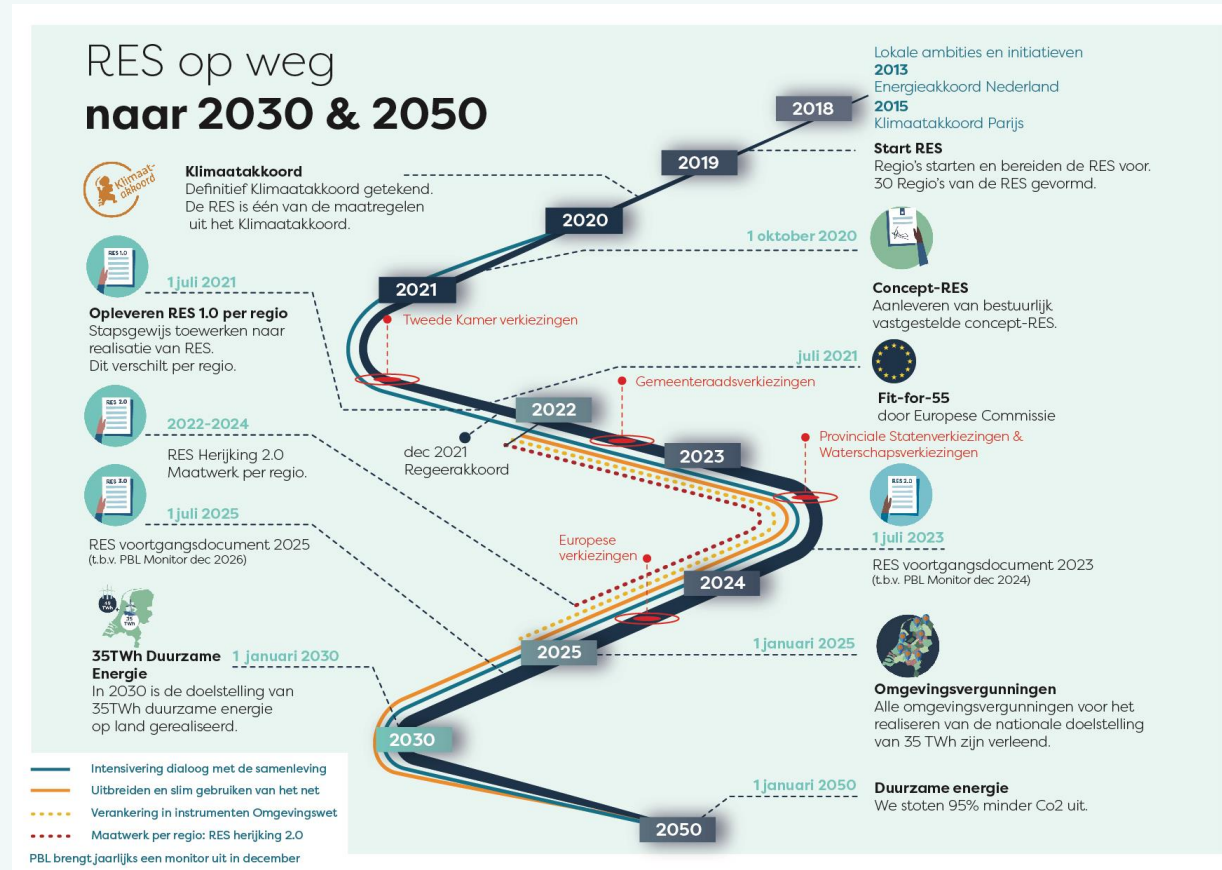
RES op weg
naar 2030 & 2050

Lokale ambities en initiatieven
2013
Energieakkoord Nederland
2015
Klimaatakkoord Parijs

2018

2019

Start RES
Regio's starten en bereiden de RES voor.
30 Regio's van de RES gevormd.

Klimaat-akkoord

Klimaatakkoord
Definitief Klimaatakkoord getekend.
De RES is één van de maatregelen uit het Klimaatakkoord.

2020

1 oktober 2020

Concept-RES
Aanleveren van bestuurlijk vastgestelde concept-RES.

RES 1.0

1 juli 2021

Opleveren RES 1.0 per regio
Stapsgewijs toewerken naar realisatie van RES.
Dit verschilt per regio.

2021

Tweede Kamer verkiezingen

juli 2021

Fit-for-55
door Europese Commissie

Gemeenteraadsverkiezingen

2022

RES 2.0

2022-2024
RES Herijking 2.0
Maatwerk per regio.

dec 2021
Regeerakkoord

2023

Provinciale Statenverkiezingen & Waterschapsverkiezingen

RES 3.0

1 juli 2025
RES voortgangsdocument 2025
(t.b.v. PBL Monitor dec 2026)

RES 2.0

1 juli 2023
RES voortgangsdocument 2023
(t.b.v. PBL Monitor dec 2024)

Europese verkiezingen

2024

35 TWh

35TWh Duurzame Energie
1 januari 2030
In 2030 is de doelstelling van 35TWh duurzame energie op land gerealiseerd.

2025

1 januari 2025

Omgevingsvergunningen
Alle omgevingsvergunningen voor het realiseren van de nationale doelstelling van 35 TWh zijn verleend.

2030

1 januari 2050
Duurzame energie
We stoten 95% minder Co2 uit.

2050

Intensivering dialoog met de samenleving
Uitbreiden en slim gebruiken van het net
Verankering in instrumenten Omgevingswet
Maatwerk per regio: RES herijking 2.0

PBL brengt jaarlijks een monitor uit in december